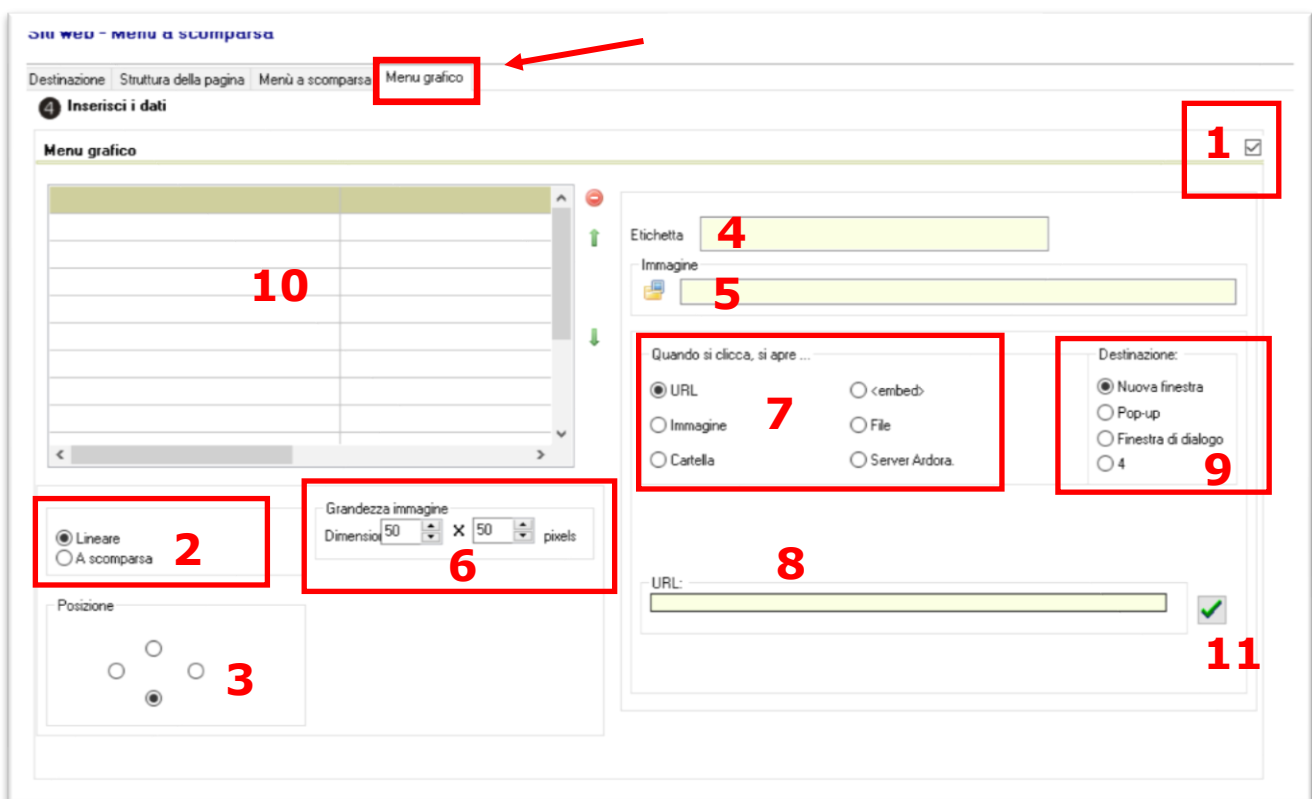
Siti web - Menu a scomparsa

Destinazione
Struttura della pagina
Menù a scomparsa
Menu grafico

4 Inserisci i dati

Menu grafico

1

10

Etichetta
4

Immagine
5

Quando si clicca, si apre ...
URL
<embed>
Immagine
File
Cartella
Server Ardora.
7

Destinazione:
Nuova finestra
Pop-up
Finestra di dialogo
4
9

Lineare
A scomparsa
2

Grandezza immagine
Dimensioni 50 X 50 pixels
6

8
URL:

11

Posizione
3